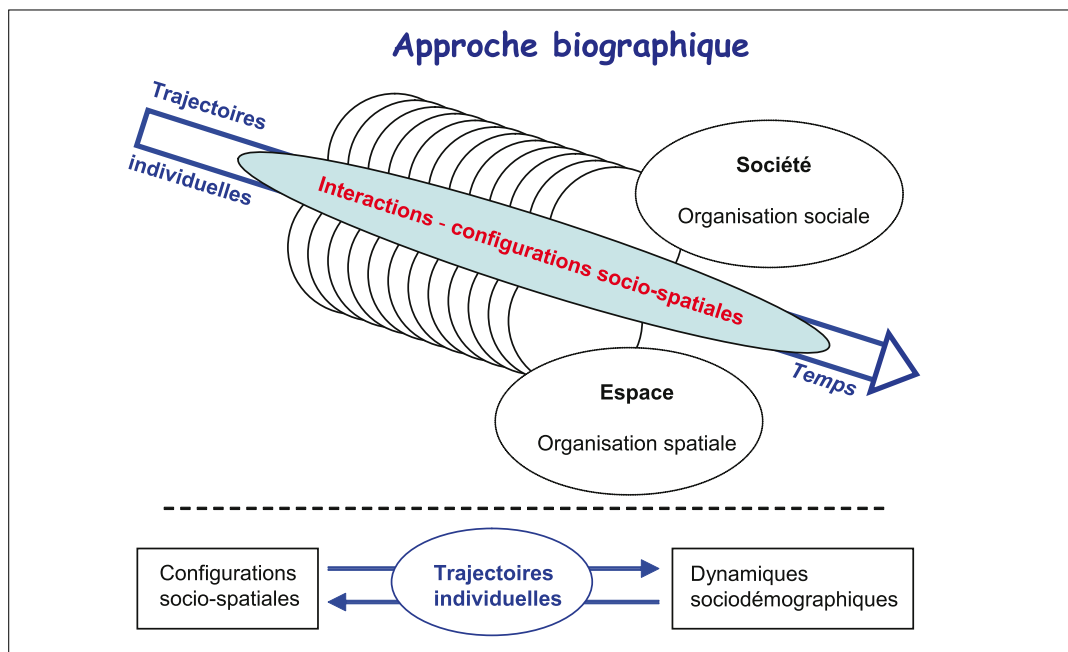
Approche biographique

Trajectoires individuelles

Interactions - configurations socio-spatiales

Société

Organisation sociale

Espace

Organisation spatiale

Temps

Configurations socio-spatiales

Trajectoires individuelles

Dynamiques sociodémographiques